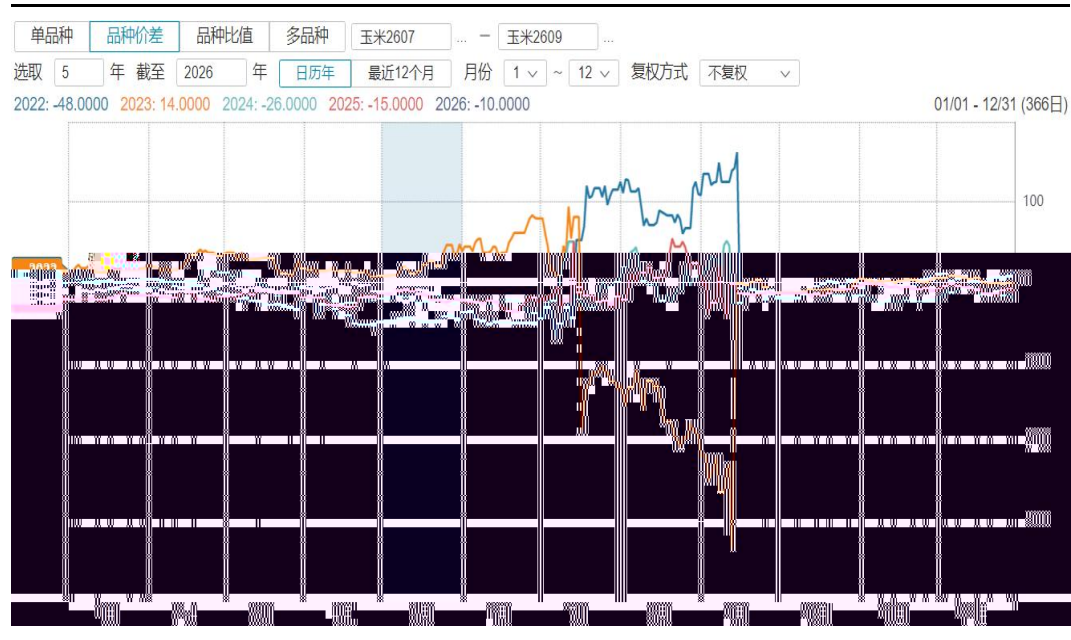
单品种 品种价差 品种比值 多品种 玉米2607 ... － 玉米2609 ...

选取 5 年 截至 2026 年 日历年 最近12个月 月份 1 ~ 12 复权方式 不复权

2022: -48.0000 2023: 14.0000 2024: -26.0000 2025: -15.0000 2026: -10.0000 01/01 - 12/31 (366日)

100

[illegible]